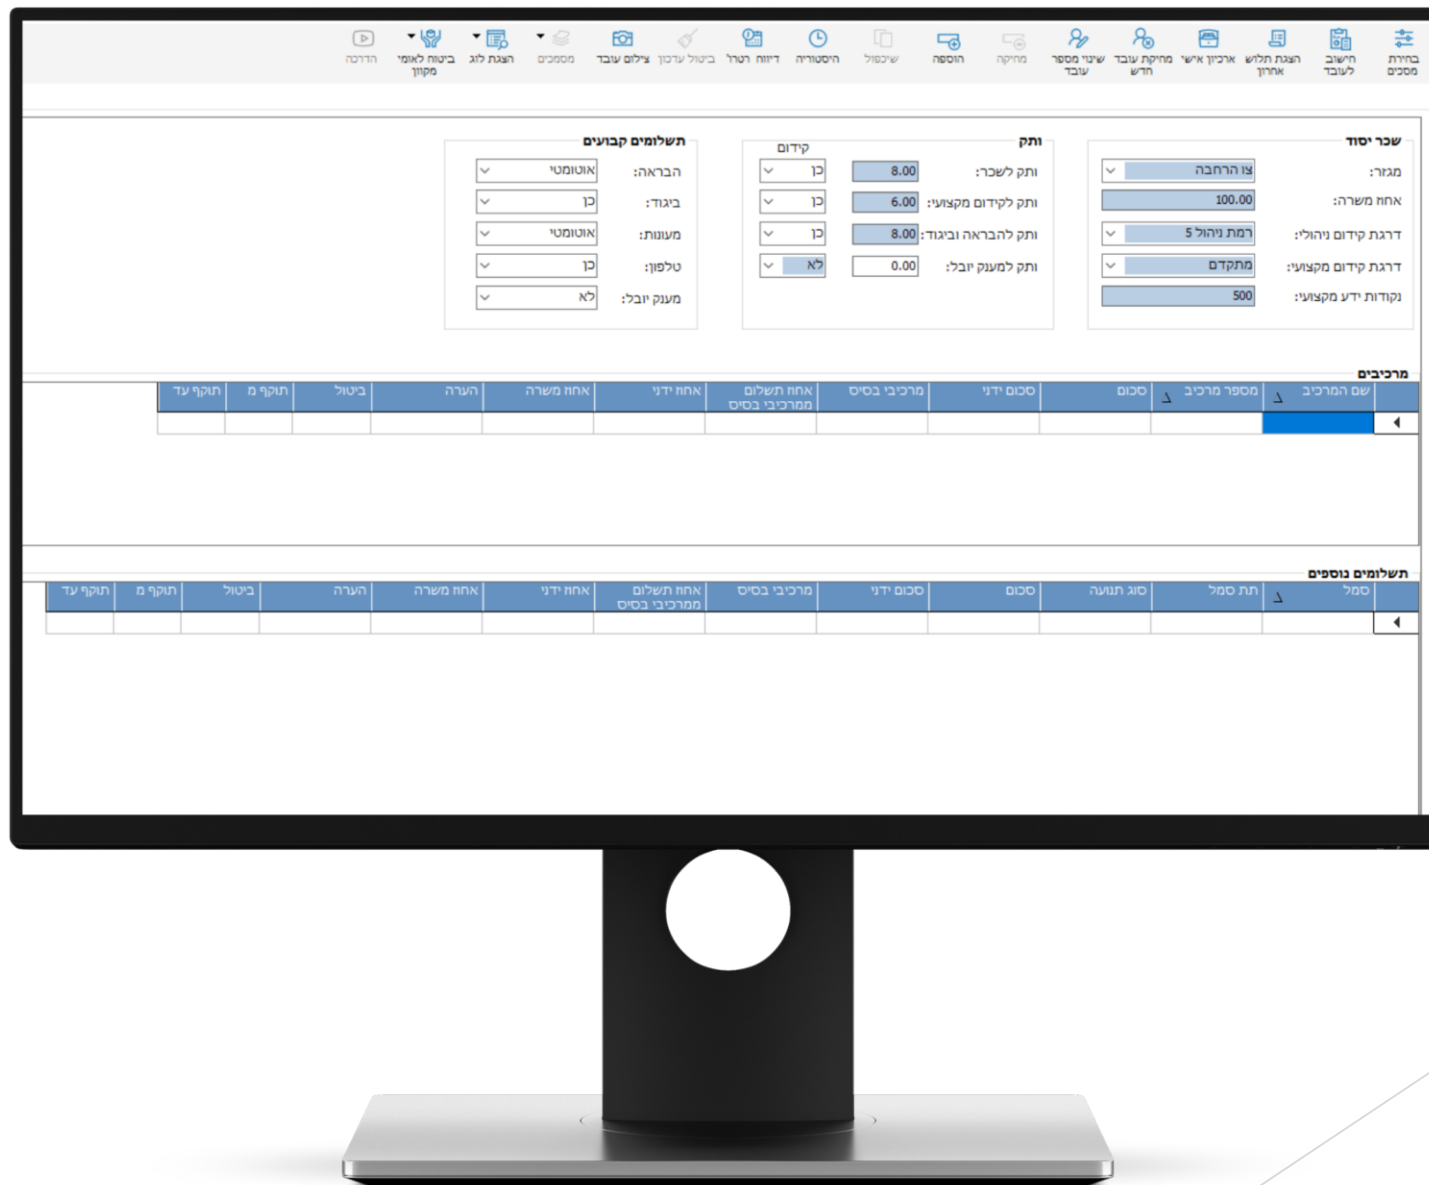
בחירת מסכים | חישוב לעובד | הצגת תלוש אחרון | ארכיון אישי | מחיקת עובד חדש | שינוי מספר עובד | מחיקה | הוספה | שיכפול | היסטוריה | דיווח רטרו | ביטול עדכון | צילום עובד | מסמכים | הצגת לוג | ביטוח לאומי מקוון | הדרכה

שכר יסוד
מגזר: צו הרחבה
אחוז משרה: 100.00
דרגת קידום ניהולי: רמת ניהול 5
דרגת קידום מקצועי: מתקדם
נקודות ידע מקצועי: 500

ותק
קידום
ותק לשכר: 8.00 כן
ותק לקידום מקצועי: 6.00 כן
ותק להבראה וביגוד: 8.00 כן
ותק למענק יובל: 0.00 לא

תשלומים קבועים
הבראה: אוטומטי
ביגוד: כן
מעונות: אוטומטי
טלפון: כן
מענק יובל: לא

מרכיבים

| שם המרכיב | מספר מרכיב | סכום | סכום ידני | מרכיבי בסיס | אחוז תשלום ממרכיבי בסיס | אחוז ידני | אחוז משרה | הערה | ביטול | תוקף מ | תוקף עד |
|---|---|---|---|---|---|---|---|---|---|---|---|
| | | | | | | | | | | | |

תשלומים נוספים

| סמל | תת סמל | סוג תנועה | סכום | סכום ידני | מרכיבי בסיס | אחוז תשלום ממרכיבי בסיס | אחוז ידני | אחוז משרה | הערה | ביטול | תוקף מ | תוקף עד |
|---|---|---|---|---|---|---|---|---|---|---|---|---|
| | | | | | | | | | | | | |